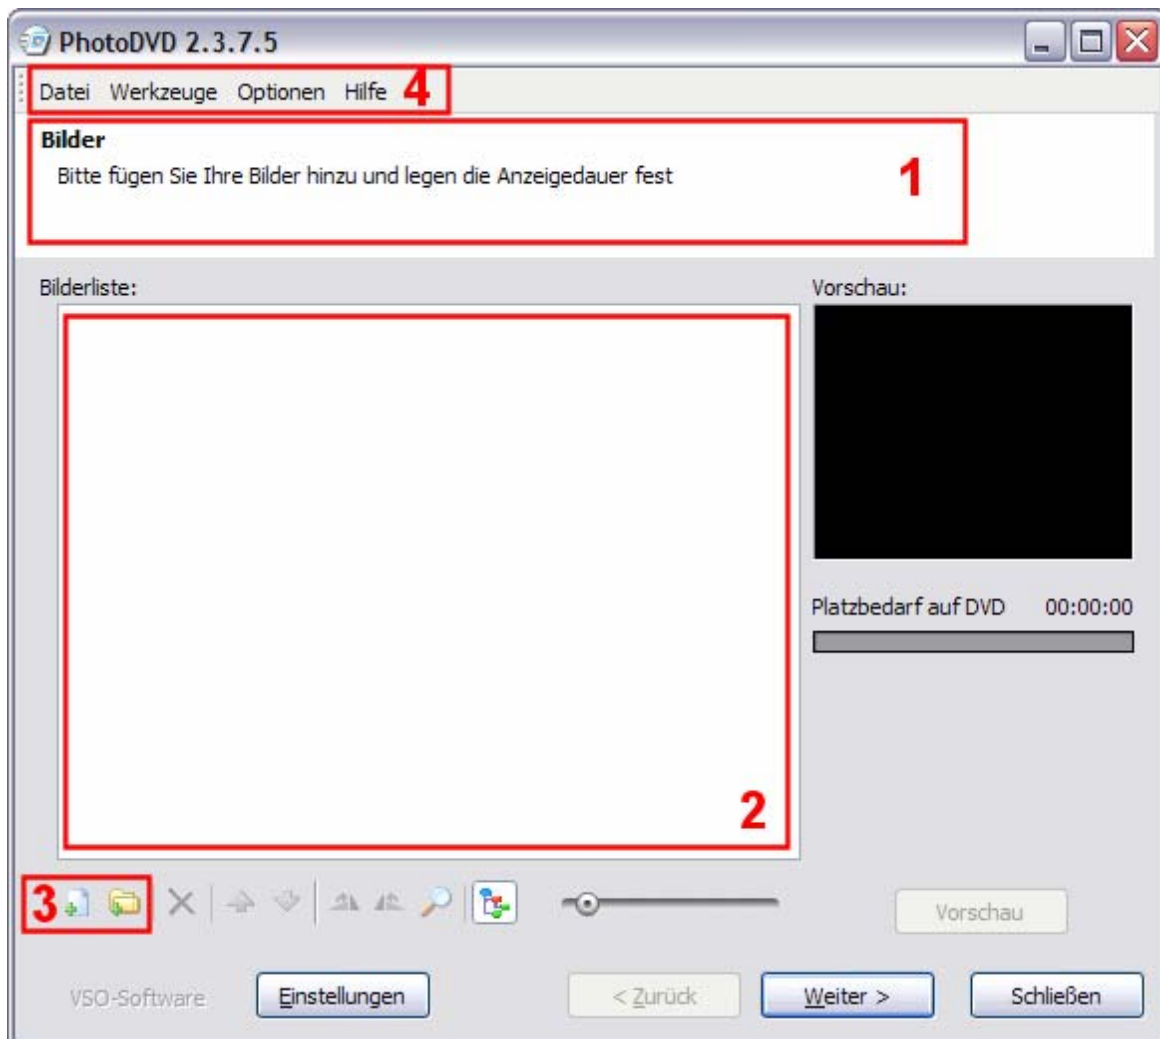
PhotoDVD 2.3.7.5

Datei Werkzeuge Optionen Hilfe 4

Bilder

Bitte fügen Sie Ihre Bilder hinzu und legen die Anzeigedauer fest

1

Bilderliste:

Vorschau:

Platzbedarf auf DVD 00:00:00

2

3

Vorschau

VSO-Software

Einstellungen

< Zurück

Weiter >

Schließen